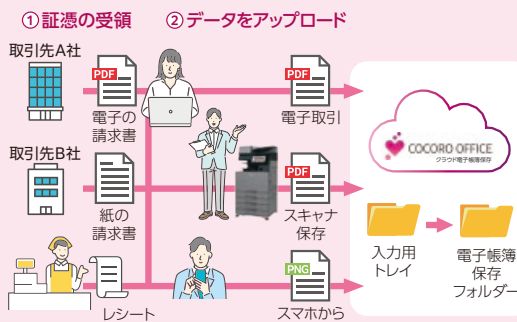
①証憑の受領　②データをアップロード

取引先A社

PDF
電子の
請求書

PDF
電子取引

取引先B社

紙の
請求書

PDF
スキャナ
保存

COCORO OFFICE
クラウド電子帳簿保存

入力用
トレイ

電子帳簿
保存
フォルダー

レシート

PNG
スマホから